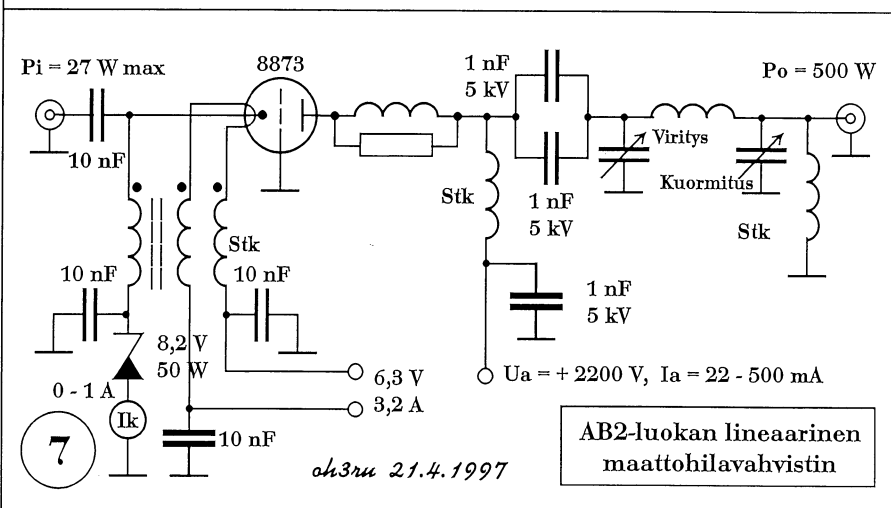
Pi = 27 W max

8873

1 nF
5 kV

Po = 500 W

10 nF

Viritys

Kuormitus

Stk

1 nF
5 kV

Stk

Stk

10 nF

10 nF

1 nF
5 kV

8,2 V
50 W

6,3 V

Ua = + 2200 V, Ia = 22 - 500 mA

0 - 1 A

3,2 A

Ik

7

10 nF

oh3ru 21.4.1997

AB2-luokan lineaarinen maattohilavahvistin